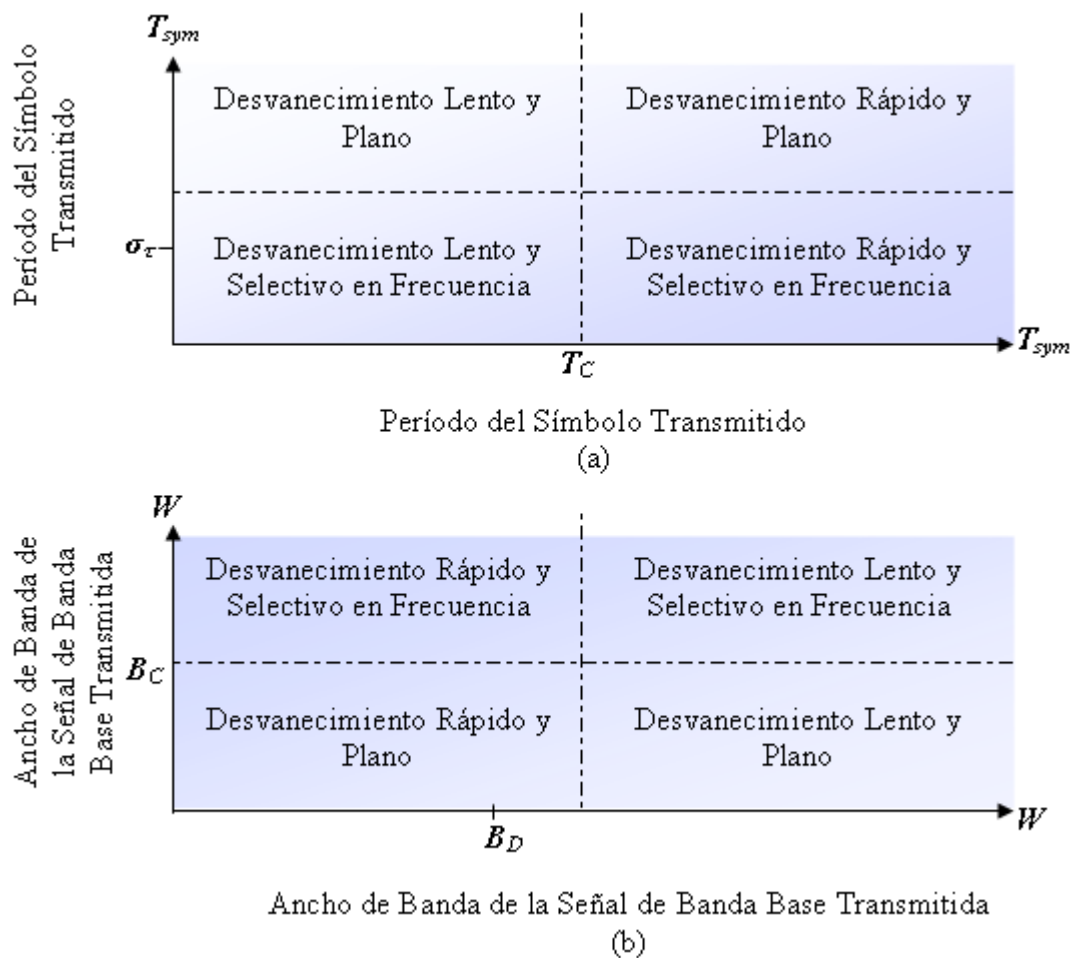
$T_{sym}$

Período del Símbolo Transmitido

Desvanecimiento Lento y Plano

Desvanecimiento Rápido y Plano

$\sigma_{\tau}$

Desvanecimiento Lento y Selectivo en Frecuencia

Desvanecimiento Rápido y Selectivo en Frecuencia

$T_C$

$T_{sym}$

Período del Símbolo Transmitido

(a)

$W$

Ancho de Banda de la Señal de Banda Base Transmitida

Desvanecimiento Rápido y Selectivo en Frecuencia

Desvanecimiento Lento y Selectivo en Frecuencia

$B_C$

Desvanecimiento Rápido y Plano

Desvanecimiento Lento y Plano

$B_D$

$W$

Ancho de Banda de la Señal de Banda Base Transmitida

(b)